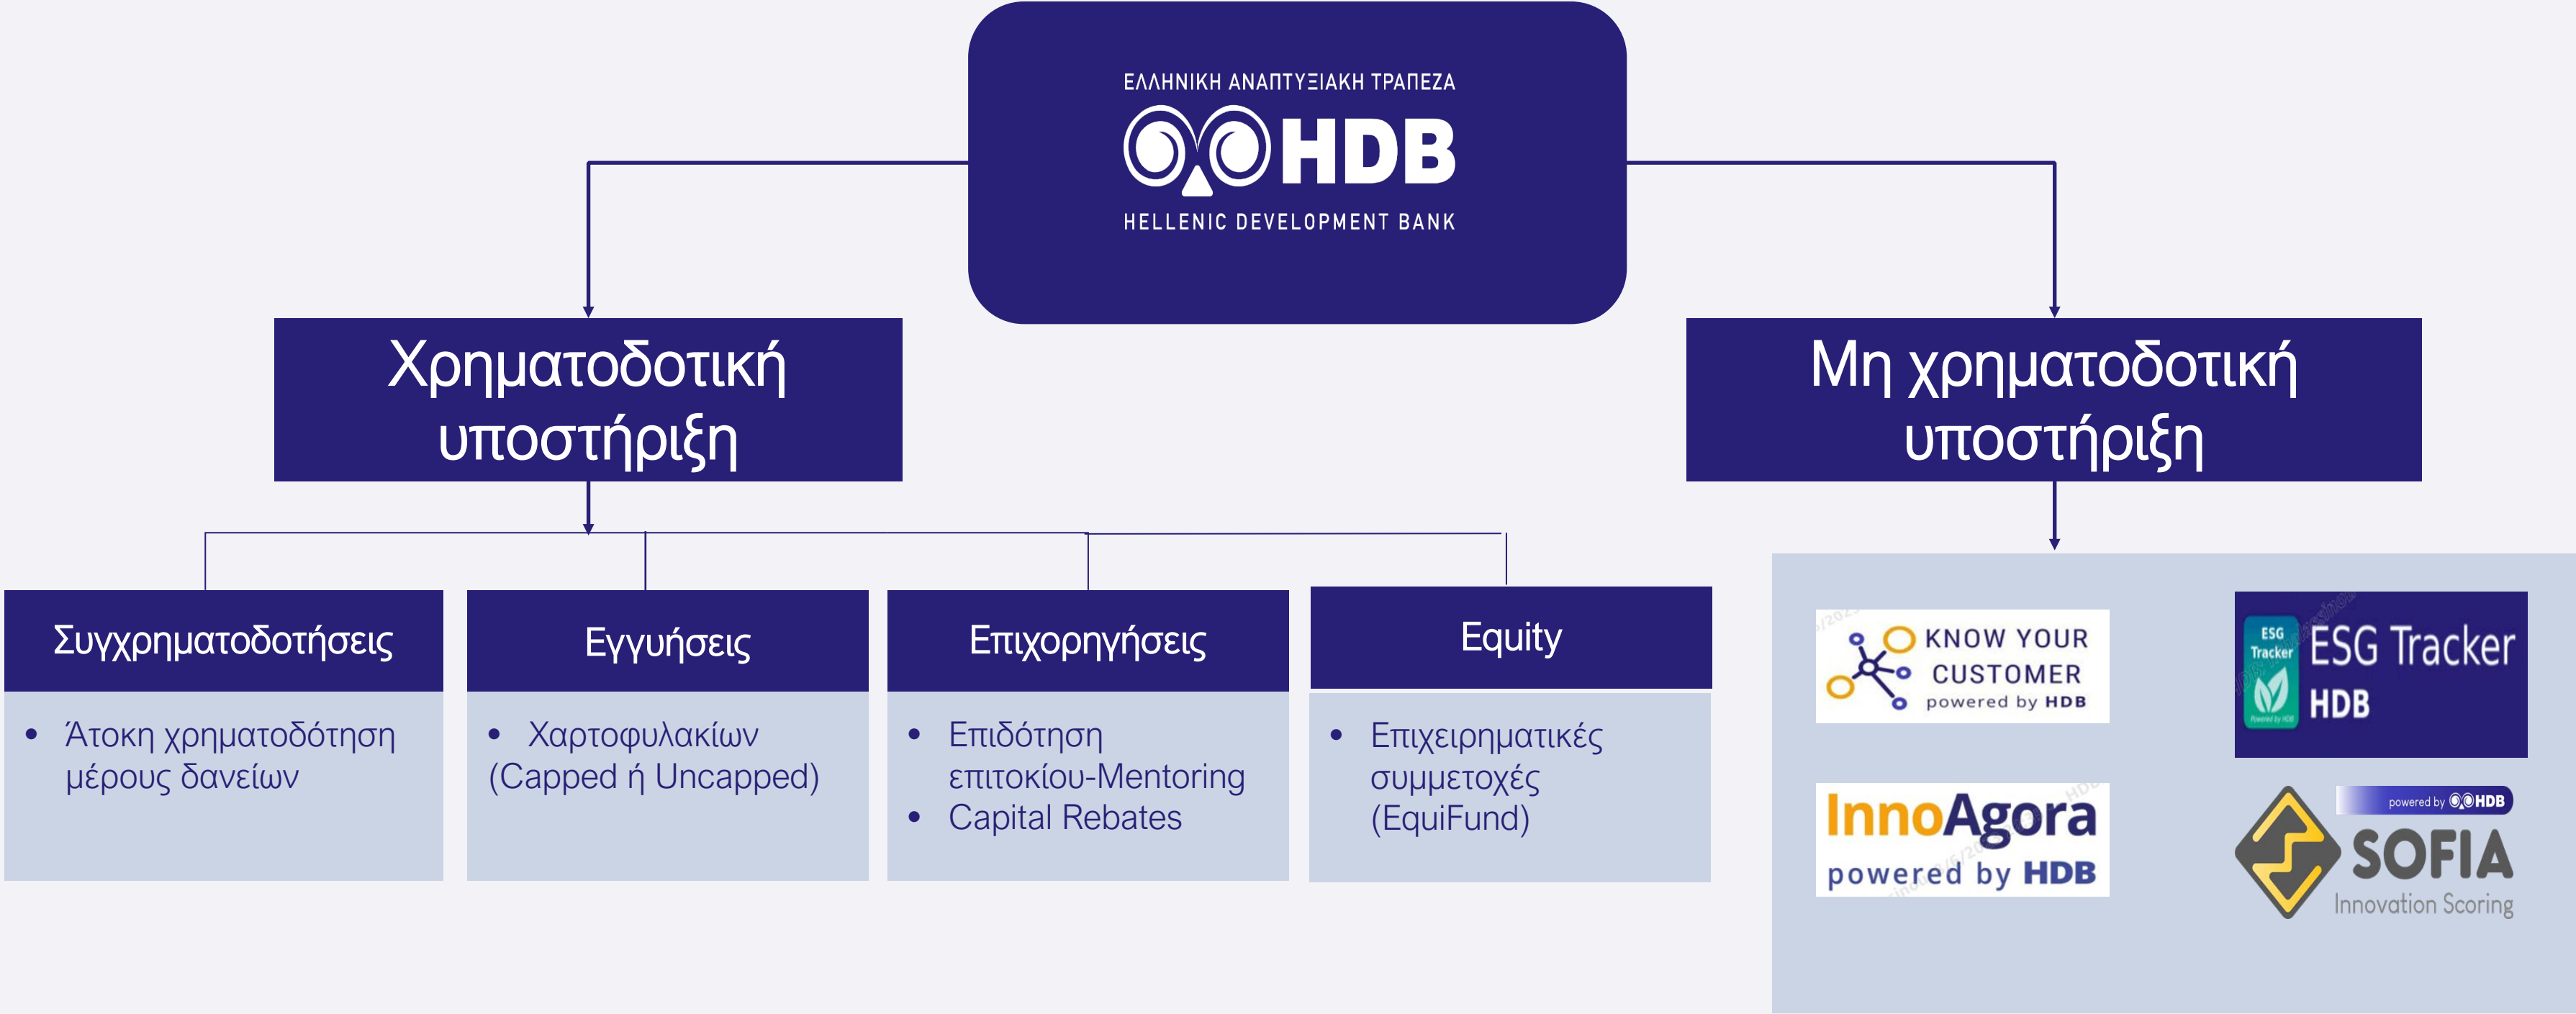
ΕΛΛΗΝΙΚΗ ΑΝΑΠΤΥΞΙΑΚΗ ΤΡΑΠΕΖΑ
HDB
HELLENIC DEVELOPMENT BANK

Χρηματοδοτική υποστήριξη

Μη χρηματοδοτική υποστήριξη

Συγχρηματοδοτήσεις
• Άτοκη χρηματοδότηση μέρους δανείων

Εγγυήσεις
• Χαρτοφυλακίων (Capped ή Uncapped)

Επιχορηγήσεις
• Επιδότηση επιτοκίου-Mentoring
• Capital Rebates

Equity
• Επιχειρηματικές συμμετοχές (EquiFund)

KNOW YOUR CUSTOMER powered by HDB

ESG Tracker
ESG Tracker HDB

InnoAgora powered by HDB

powered by HDB
SOFIA
Innovation Scoring